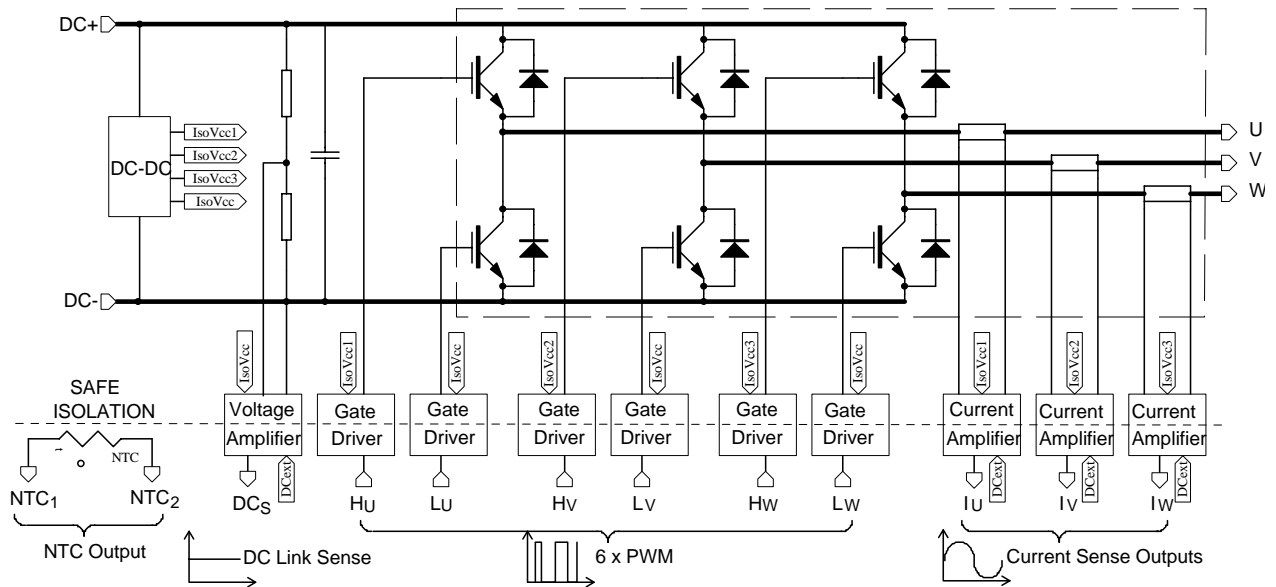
DC+
DC-DC
IsoVcc1
IsoVcc2
IsoVcc3
IsoVcc
U
V
W
DC-
IsoVcc
IsoVcc1
IsoVcc
IsoVcc2
IsoVcc
IsoVcc3
IsoVcc
IsoVcc1
IsoVcc2
IsoVcc3
SAFE ISOLATION
Voltage Amplifier
Gate Driver
Gate Driver
Gate Driver
Gate Driver
Gate Driver
Gate Driver
Current Amplifier
Current Amplifier
Current Amplifier
NTC
$NTC_1$
$NTC_2$
$DC_S$
DCext
$H_U$
$L_U$
$H_V$
$L_V$
$H_W$
$L_W$
$I_U$
DCext
$I_V$
DCext
$I_W$
DCext
NTC Output
DC Link Sense
6 x PWM
Current Sense Outputs